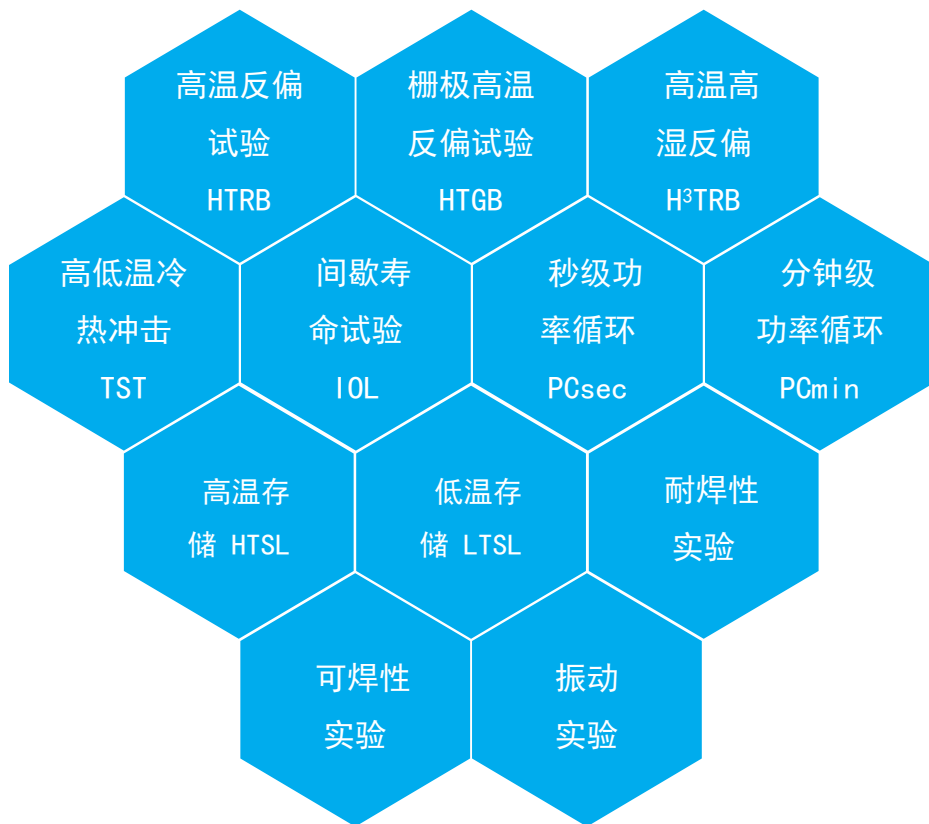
高温反偏
试验
HTRB

栅极高温
反偏试验
HTGB

高温高
湿反偏
H$^3$TRB

高低温冷
热冲击
TST

间歇寿
命试验
IOL

秒级功
率循环
PCsec

分钟级
功率循环
PCmin

高温存
储 HTSL

低温存
储 LTSL

耐焊性
实验

可焊性
实验

振动
实验